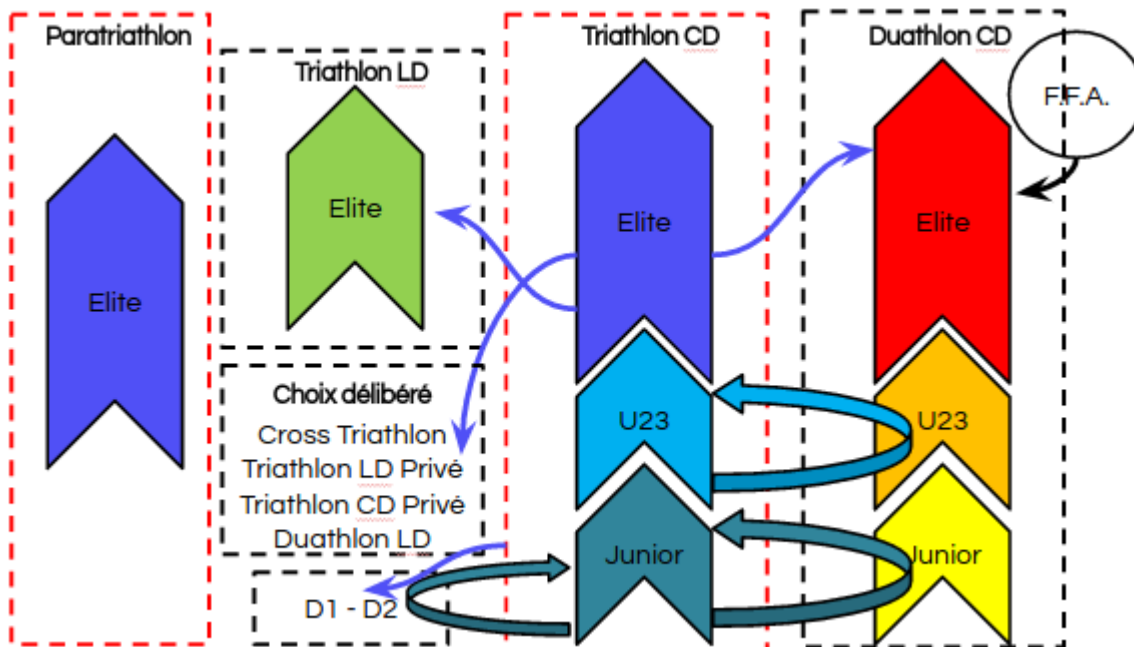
Paratriathlon

Elite

Triathlon LD

Elite

Choix délibéré
Cross Triathlon
Triathlon LD Privé
Triathlon CD Privé
Duathlon LD

D1 - D2

Triathlon CD

Elite

U23

Junior

Duathlon CD

F.F.A.

Elite

U23

Junior